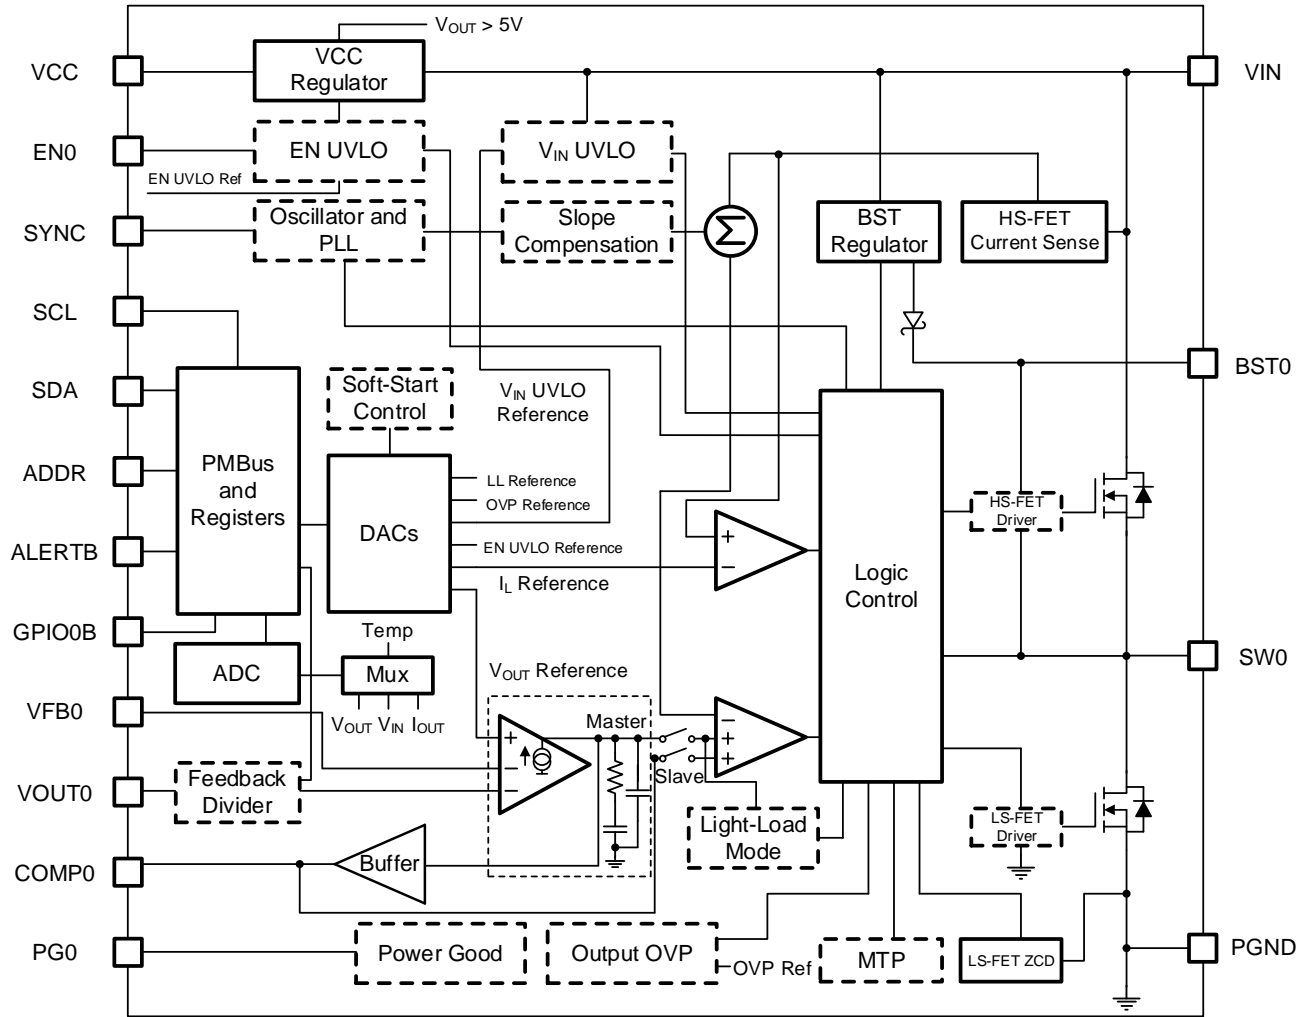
$V_{OUT}$ > 5V

VCC

VCC Regulator

VIN

EN0

EN UVLO

EN UVLO Ref

$V_{IN}$ UVLO

SYNC

Oscillator and PLL

Slope Compensation

$\Sigma$

BST Regulator

HS-FET Current Sense

SCL

BST0

SDA

Soft-Start Control

$V_{IN}$ UVLO Reference

ADDR

PMBus and Registers

DACs

LL Reference

OVP Reference

HS-FET Driver

ALERTB

EN UVLO Reference

+

−

Logic Control

$I_L$ Reference

GPIO0B

Temp

SW0

ADC

Mux

$V_{OUT}$ Reference

VFB0

$V_{OUT}$ $V_{IN}$ $I_{OUT}$

Master

−

+

+

+

−

Slave

VOUT0

Feedback Divider

Light-Load Mode

LS-FET Driver

COMP0

Buffer

PG0

Power Good

Output OVP

OVP Ref

MTP

LS-FET ZCD

PGND